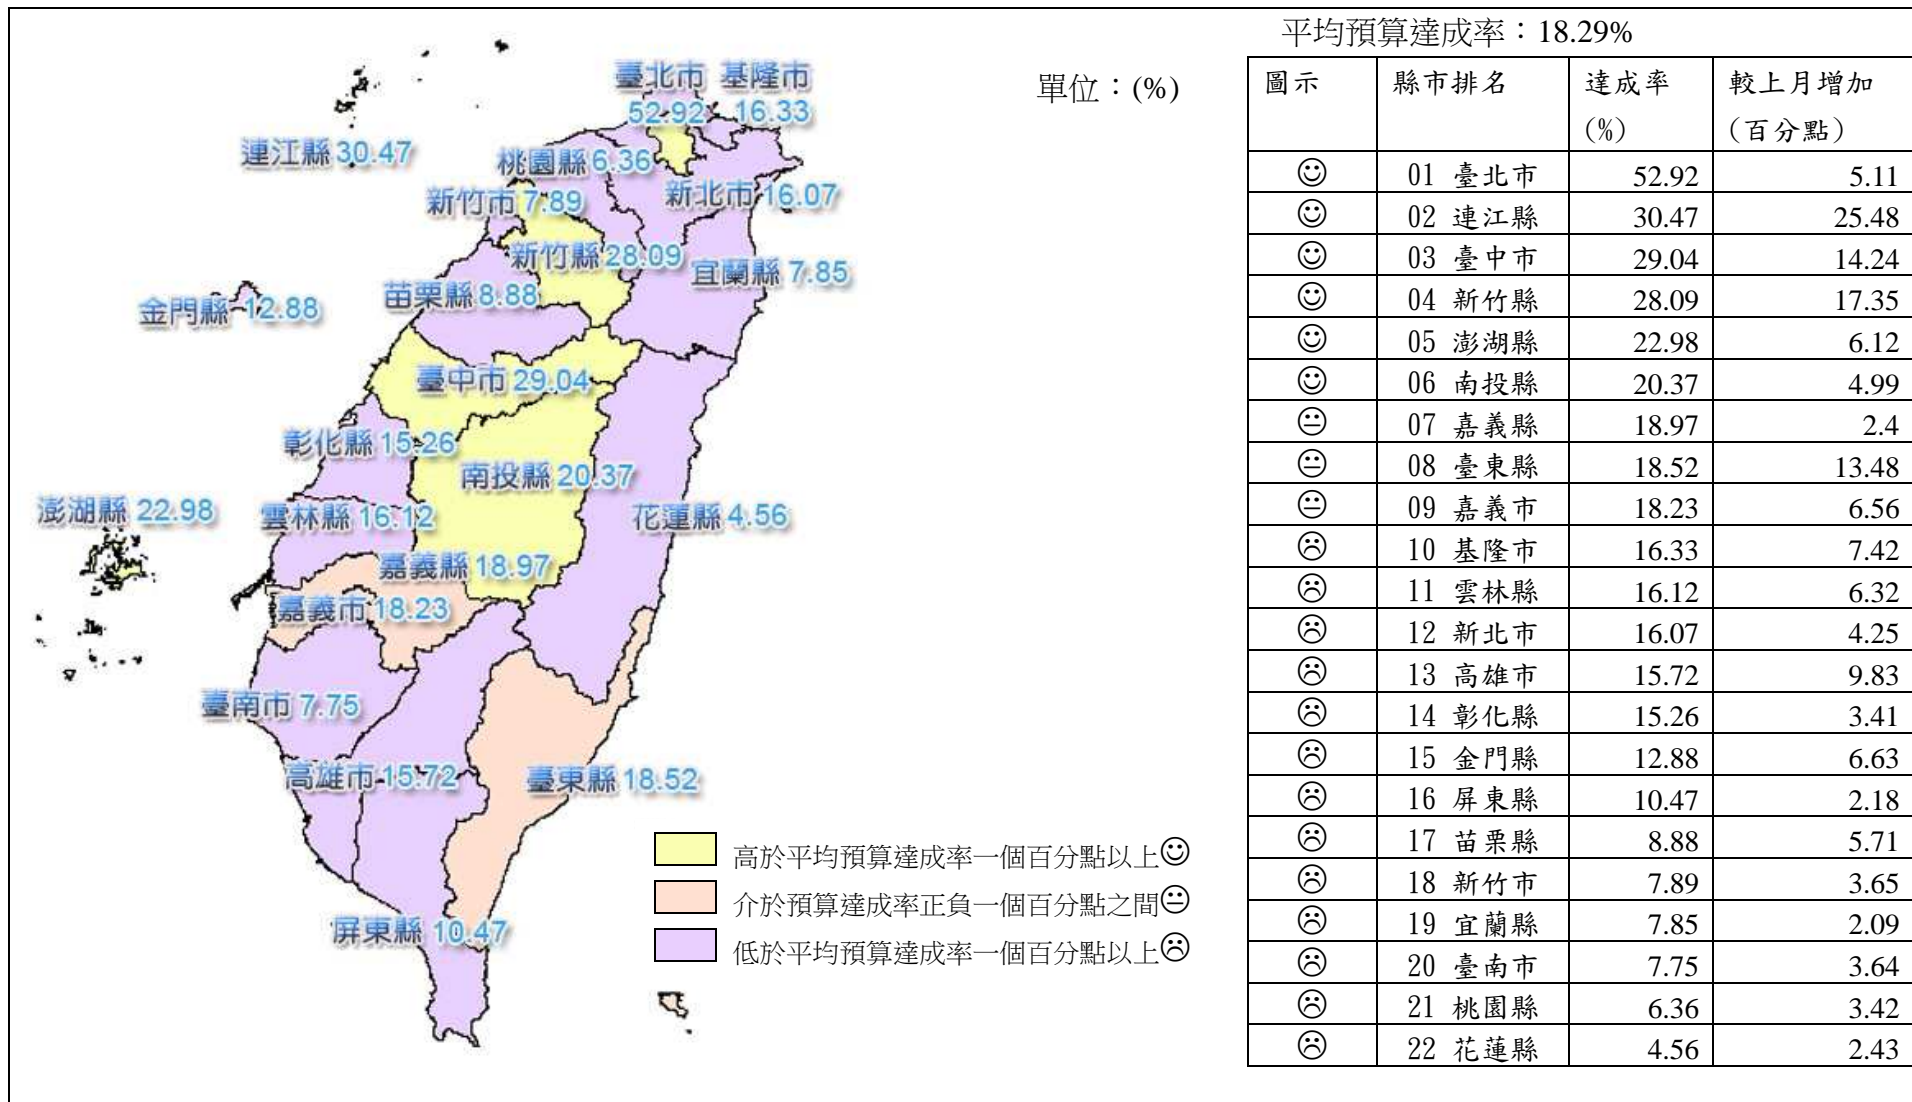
臺北市 基隆市
52.92 16.33
連江縣 30.47
桃園縣 6.36
新竹市 7.89
新北市 16.07
新竹縣 28.09
宜蘭縣 7.85
金門縣 12.88
苗栗縣 8.88
臺中市 29.04
彰化縣 15.26
南投縣 20.37
澎湖縣 22.98
雲林縣 16.12
花蓮縣 4.56
嘉義縣 18.97
嘉義市 18.23
臺南市 7.75
高雄市 15.72
臺東縣 18.52
屏東縣 10.47

單位：(%)

高於平均預算達成率一個百分點以上☺
介於預算達成率正負一個百分點之間😐
低於平均預算達成率一個百分點以上☹

平均預算達成率：18.29%

| 圖示 | 縣市排名 | 達成率 (%) | 較上月增加 (百分點) |
|---|---|---|---|
| ☺ | 01 臺北市 | 52.92 | 5.11 |
| ☺ | 02 連江縣 | 30.47 | 25.48 |
| ☺ | 03 臺中市 | 29.04 | 14.24 |
| ☺ | 04 新竹縣 | 28.09 | 17.35 |
| ☺ | 05 澎湖縣 | 22.98 | 6.12 |
| ☺ | 06 南投縣 | 20.37 | 4.99 |
| 😐 | 07 嘉義縣 | 18.97 | 2.4 |
| 😐 | 08 臺東縣 | 18.52 | 13.48 |
| 😐 | 09 嘉義市 | 18.23 | 6.56 |
| ☹ | 10 基隆市 | 16.33 | 7.42 |
| ☹ | 11 雲林縣 | 16.12 | 6.32 |
| ☹ | 12 新北市 | 16.07 | 4.25 |
| ☹ | 13 高雄市 | 15.72 | 9.83 |
| ☹ | 14 彰化縣 | 15.26 | 3.41 |
| ☹ | 15 金門縣 | 12.88 | 6.63 |
| ☹ | 16 屏東縣 | 10.47 | 2.18 |
| ☹ | 17 苗栗縣 | 8.88 | 5.71 |
| ☹ | 18 新竹市 | 7.89 | 3.65 |
| ☹ | 19 宜蘭縣 | 7.85 | 2.09 |
| ☹ | 20 臺南市 | 7.75 | 3.64 |
| ☹ | 21 桃園縣 | 6.36 | 3.42 |
| ☹ | 22 花蓮縣 | 4.56 | 2.43 |